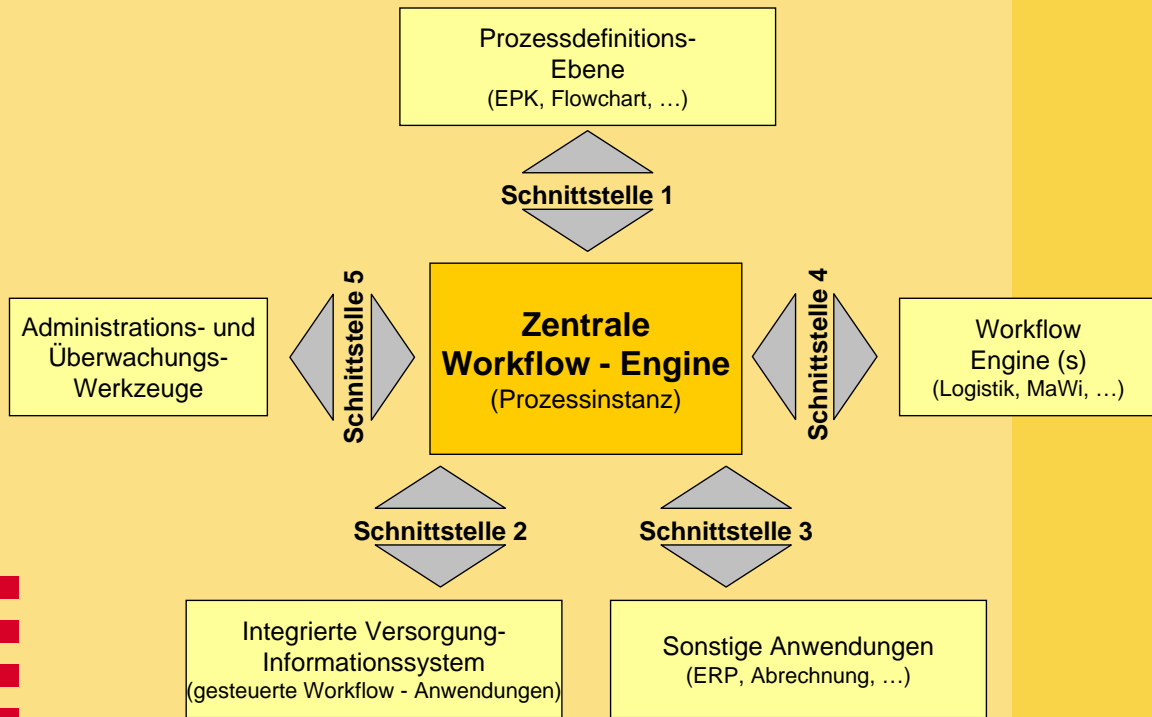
Prozessdefinitions-Ebene
(EPK, Flowchart, …)

Schnittstelle 1

Administrations- und Überwachungs-Werkzeuge

Schnittstelle 5

Zentrale Workflow - Engine
(Prozessinstanz)

Schnittstelle 4

Workflow Engine (s)
(Logistik, MaWi, …)

Schnittstelle 2

Schnittstelle 3

Integrierte Versorgung-Informationssystem
(gesteuerte Workflow - Anwendungen)

Sonstige Anwendungen
(ERP, Abrechnung, …)